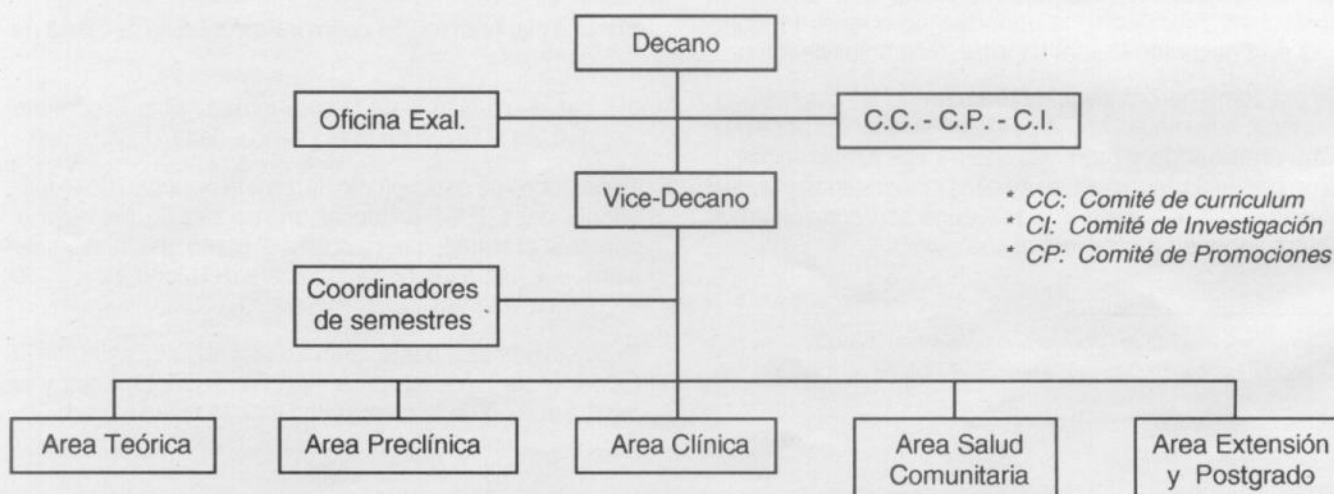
Decano

Oficina Exal.

C.C. - C.P. - C.I.

Vice-Decano

* CC: Comité de curriculum
* CI: Comité de Investigación
* CP: Comité de Promociones

Coordinadores de semestres

Area Teórica

Area Preclínica

Area Clínica

Area Salud Comunitaria

Area Extensión y Postgrado